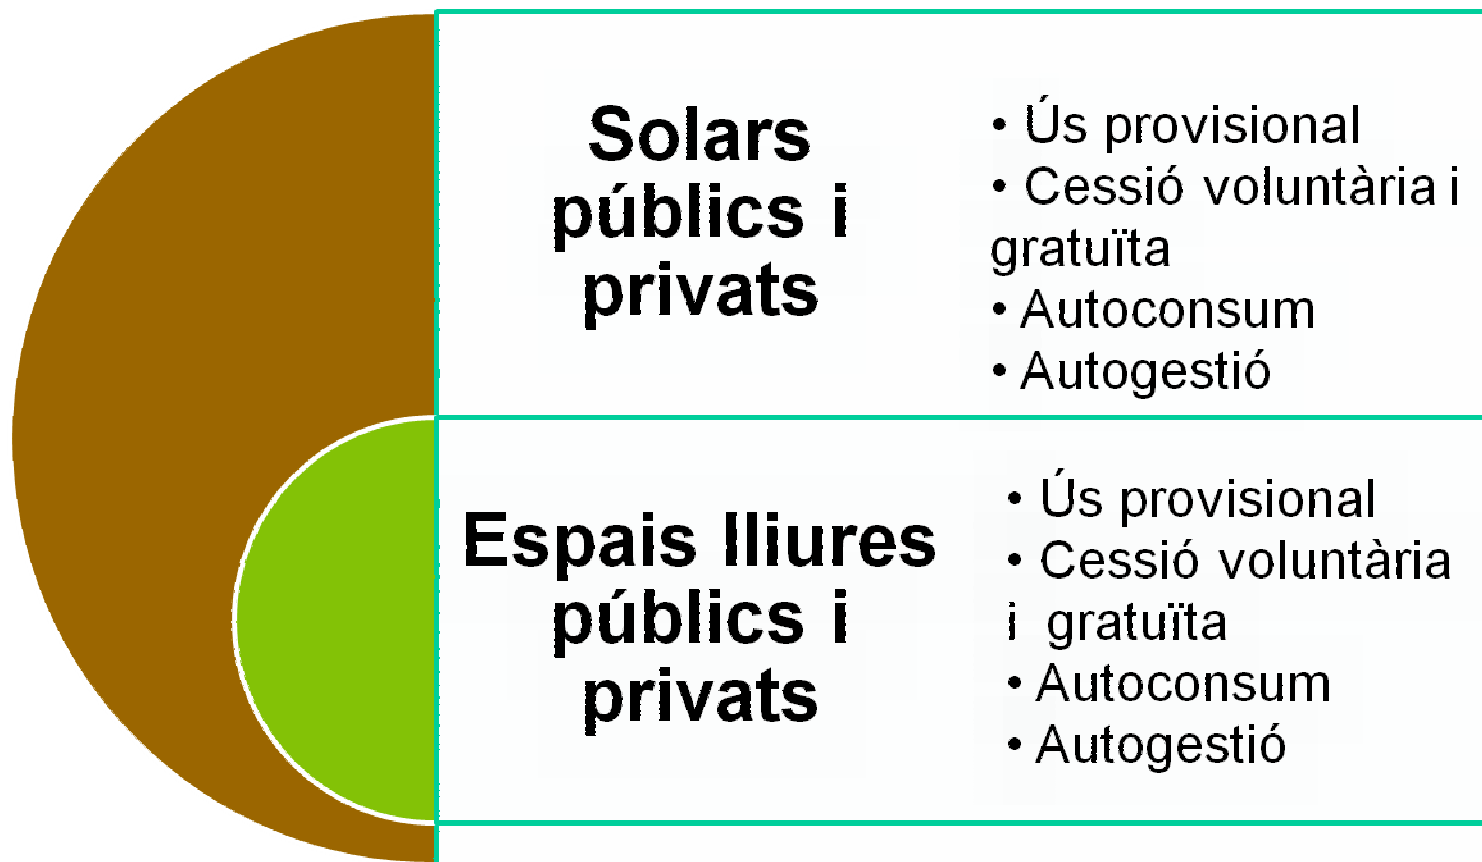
Solars públics i privats

• Ús provisional
• Cessió voluntària i gratuïta
• Autoconsum
• Autogestió

Espais lliures públics i privats

• Ús provisional
• Cessió voluntària i gratuïta
• Autoconsum
• Autogestió